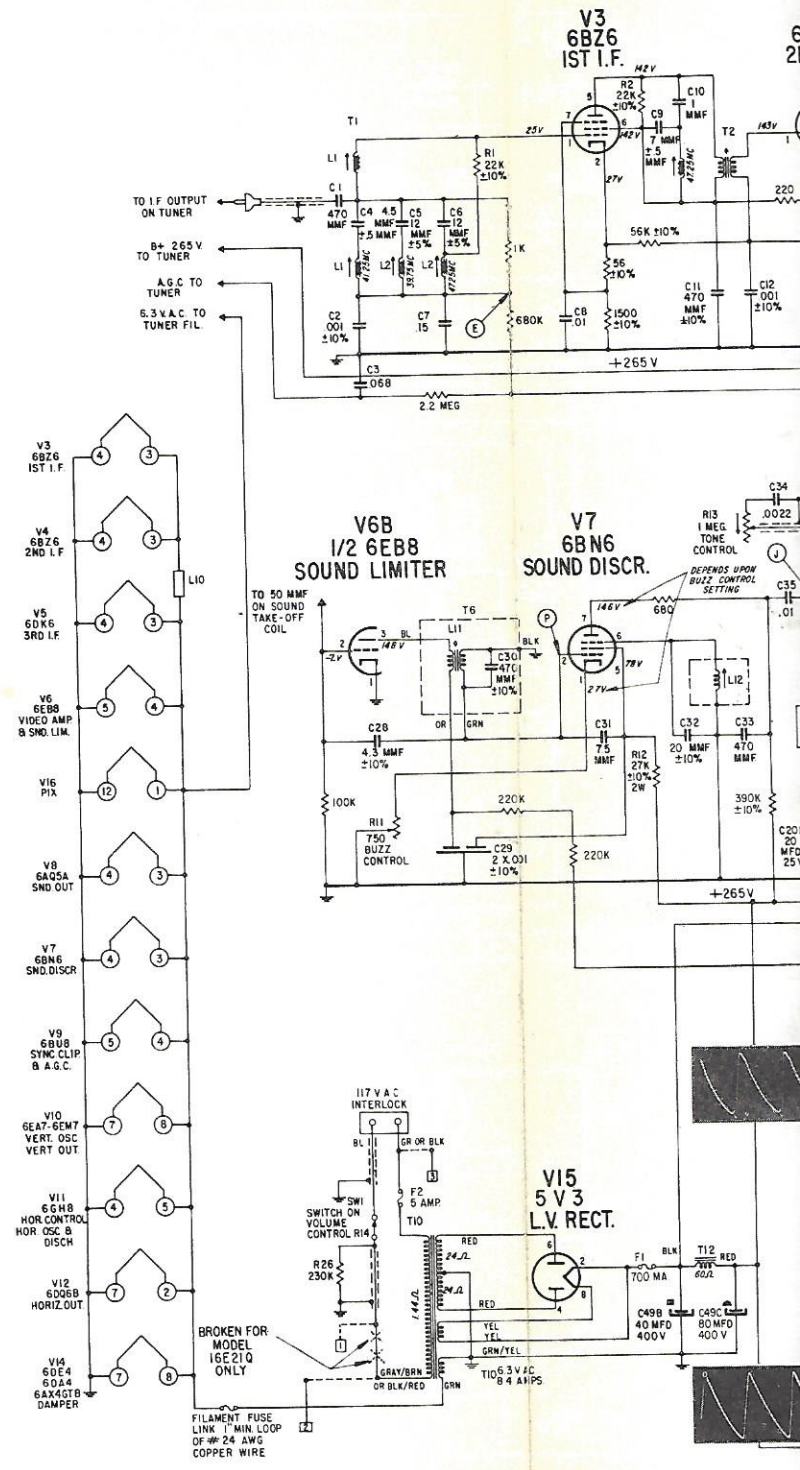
V3
6BZ6
IST I.F.

142V
R2
22K
±10%
C10
1
MMF
C9
7 MMF
±.5
MMF
47.25MC
142V
25V
27V
143V
T2
T1
L1
R1
22K
±10%
TO I.F OUTPUT ON TUNER
C1
470 MMF
C4 4.5 MMF ±.5 MMF
C5 12 MMF ±5%
C6 12 MMF ±5%
L1
41.25MC
L2
39.75MC
L2
47.25MC
1K
B+ 265 V. TO TUNER
A.G.C TO TUNER
6.3 V.A.C. TO TUNER FIL.
C2 .001 ±10%
C7 .15
E
680K
C8 .01
56 ±10%
1500 ±10%
56K ±10%
220
C11 470 MMF ±10%
C12 .001 ±10%
+265 V
C3 .068
2.2 MEG

V3 6BZ6 IST I.F.
V4 6BZ6 2ND I.F
V5 6DK6 3RD I.F.
V6 6EB8 VIDEO AMP & SND. LIM.
V16 PIX
V8 6AQ5A SND OUT
V7 6BN6 SND. DISCR
V9 6BU8 SYNC CLIP. & A.G.C.
V10 6EA7-6EM7 VERT. OSC VERT OUT.
V11 6GH8 HOR. CONTROL HOR OSC & DISCH
V12 6DQ6B HORIZ. OUT
V14 6DE4 6DA4 6AX4GTB DAMPER
4 3 4 3 4 3 5 4 12 1 4 3 4 3 5 4 7 8 4 5 7 2 7 8
L10
TO 50 MMF ON SOUND TAKE-OFF COIL

V6B
1/2 6EB8
SOUND LIMITER
-2V
148 V
BL
T6
L11
BLK
C30 470 MMF ±10%
OR
GRN
C28 4.3 MMF ±10%
100K
R11 750 BUZZ CONTROL
220K
C29 2 X .001 ±10%
220K

V7
6BN6
SOUND DISCR.
P
146V
68Ω
78V
27V
DEPENDS UPON BUZZ CONTROL SETTING
R13 1 MEG. TONE CONTROL
C34 .0022
J
C35 .01
L12
C31 75 MMF
R12 27K ±10% 2W
C32 20 MMF ±10%
C33 470 MMF
390K ±10%
C20 20 MFD 25V
+265V

117 V A C INTERLOCK
BL
GR OR BLK
3
F2 5 AMP.
SW1
SWITCH ON VOLUME CONTROL R14
T10
R26 230K
RED
24Ω
24Ω
1.44Ω
RED
YEL
YEL
GRN/YEL
1
BROKEN FOR MODEL 16E21Q ONLY
GRAY/BRN
OR BLK/RED
GRN
T10 6.3 VAC 8.4 AMPS
FILAMENT FUSE LINK 1" MIN. LOOP OF # 24 AWG COPPER WIRE
2

V15
5 V 3
L.V. RECT.
6 2 4 8
F1 700 MA
BLK
T12 60Ω
RED
C49B 40 MFD 400V
C49C 80 MFD 400 V